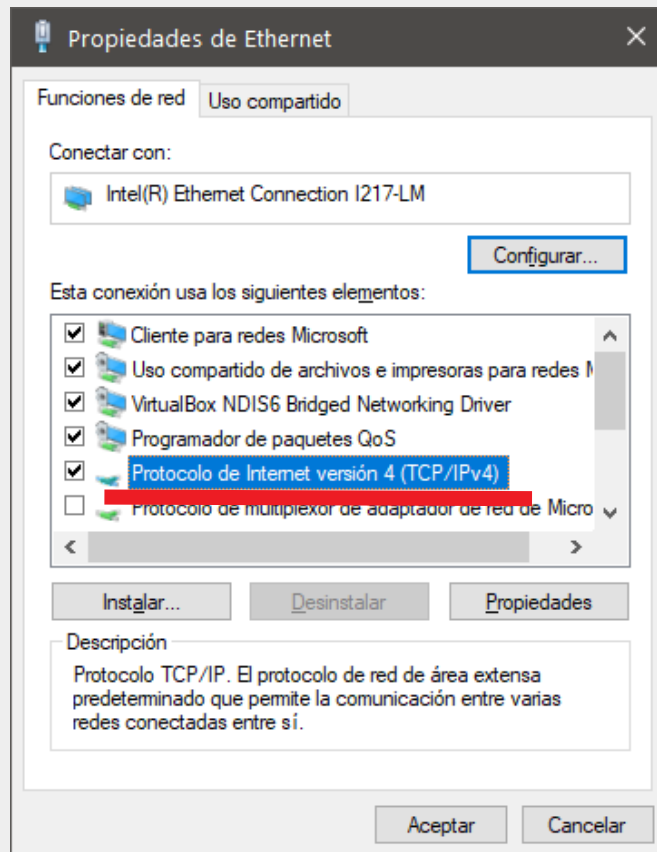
Propiedades de Ethernet

Funciones de red | Uso compartido

Conectar con:

Intel(R) Ethernet Connection I217-LM

Configurar...

Esta conexión usa los siguientes elementos:

Cliente para redes Microsoft
Uso compartido de archivos e impresoras para redes M
VirtualBox NDIS6 Bridged Networking Driver
Programador de paquetes QoS
Protocolo de Internet versión 4 (TCP/IPv4)
Protocolo de multiplexor de adaptador de red de Micro

Instalar... | Desinstalar | Propiedades

Descripción
Protocolo TCP/IP. El protocolo de red de área extensa predeterminado que permite la comunicación entre varias redes conectadas entre sí.

Aceptar | Cancelar